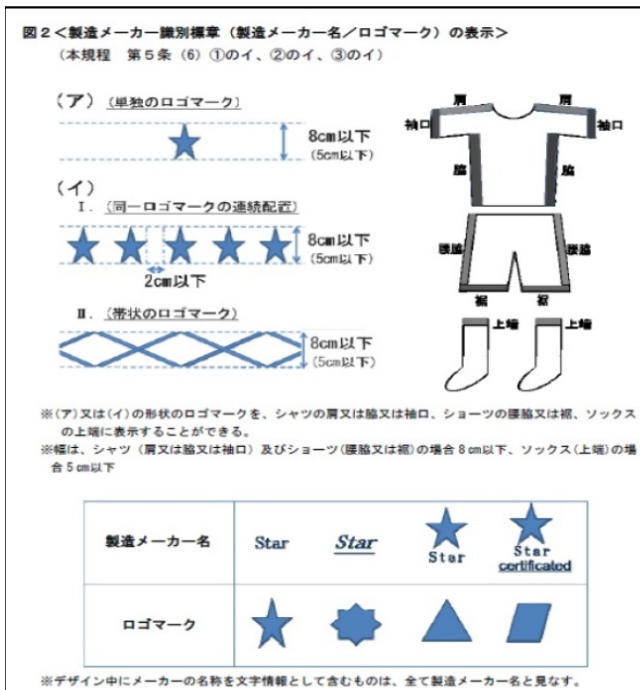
図２＜製造メーカー識別標章（製造メーカー名／ロゴマーク）の表示＞
（本規程　第５条（６）①のイ、②のイ、③のイ）

（ア）（単独のロゴマーク）

8cm以下
（5cm以下）

（イ）

Ⅰ．（同一ロゴマークの連続配置）

8cm以下
（5cm以下）

2cm以下

Ⅱ．（帯状のロゴマーク）

8cm以下
（5cm以下）

肩　肩
袖口　袖口
脇　脇
腰脇　腰脇
裾　裾
上端　上端

※(ア)又は(イ)の形状のロゴマークを、シャツの肩又は脇又は袖口、ショーツの腰脇又は裾、ソックスの上端に表示することができる。
※幅は、シャツ（肩又は脇又は袖口）及びショーツ（腰脇又は裾）の場合８cm以下、ソックス（上端）の場合５cm以下

| 製造メーカー名 | Star | Star | Star | Star certificated |
|---|---|---|---|---|
| ロゴマーク | | | | |

※デザイン中にメーカーの名称を文字情報として含むものは、全て製造メーカー名と見なす。